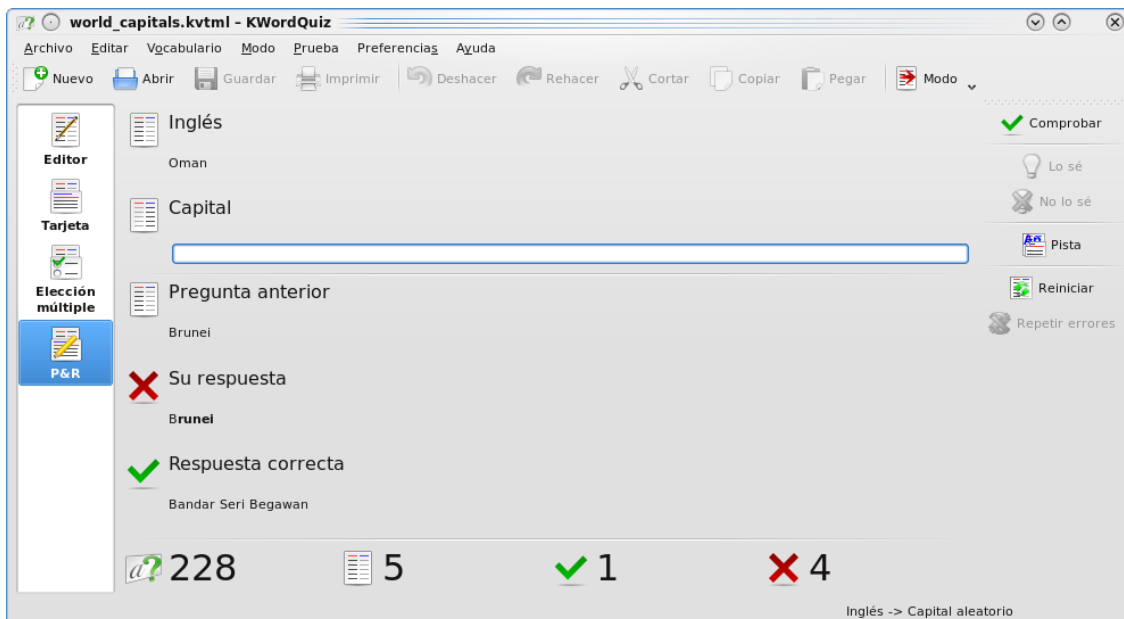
world_capitals.kvtml - KWordQuiz

Archivo Editar Vocabulario Modo Prueba Preferencias Ayuda

Nuevo Abrir Guardar Imprimir Deshacer Rehacer Cortar Copiar Pegar Modo

Editor
Tarjeta
Elección múltiple
P&R

Inglés

Oman

Capital

Pregunta anterior

Brunei

Su respuesta

Brunei

Respuesta correcta

Bandar Seri Begawan

Comprobar
Lo sé
No lo sé
Pista
Reiniciar
Repetir errores

228 5 1 4

Inglés -> Capital aleatorio